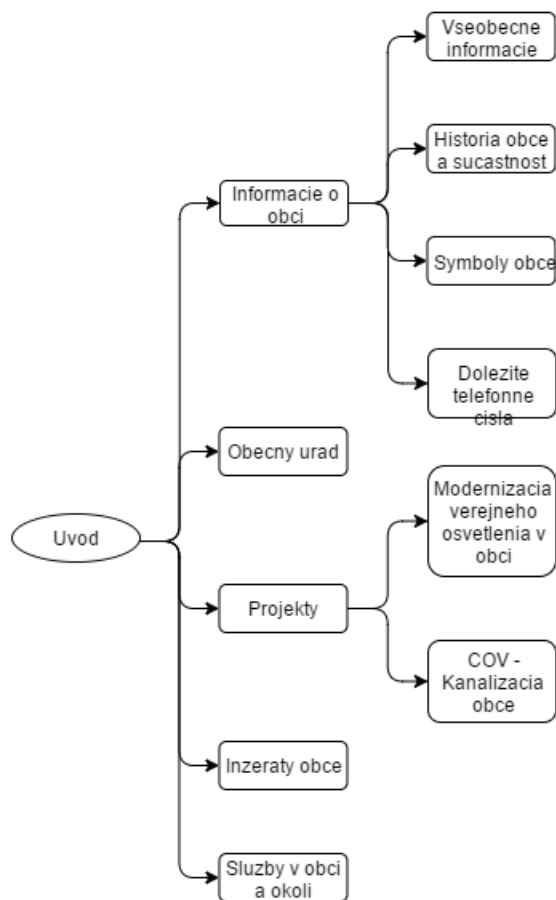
Uvod

Informacie o obci

Vseobecne informacie

Historia obce a sucastnost

Symboly obce

Dolezite telefonne cisla

Obecny urad

Projekty

Modernizacia verejneho osvetlenia v obci

COV - Kanalizacia obce

Inzeraty obce

Sluzby v obci a okoli